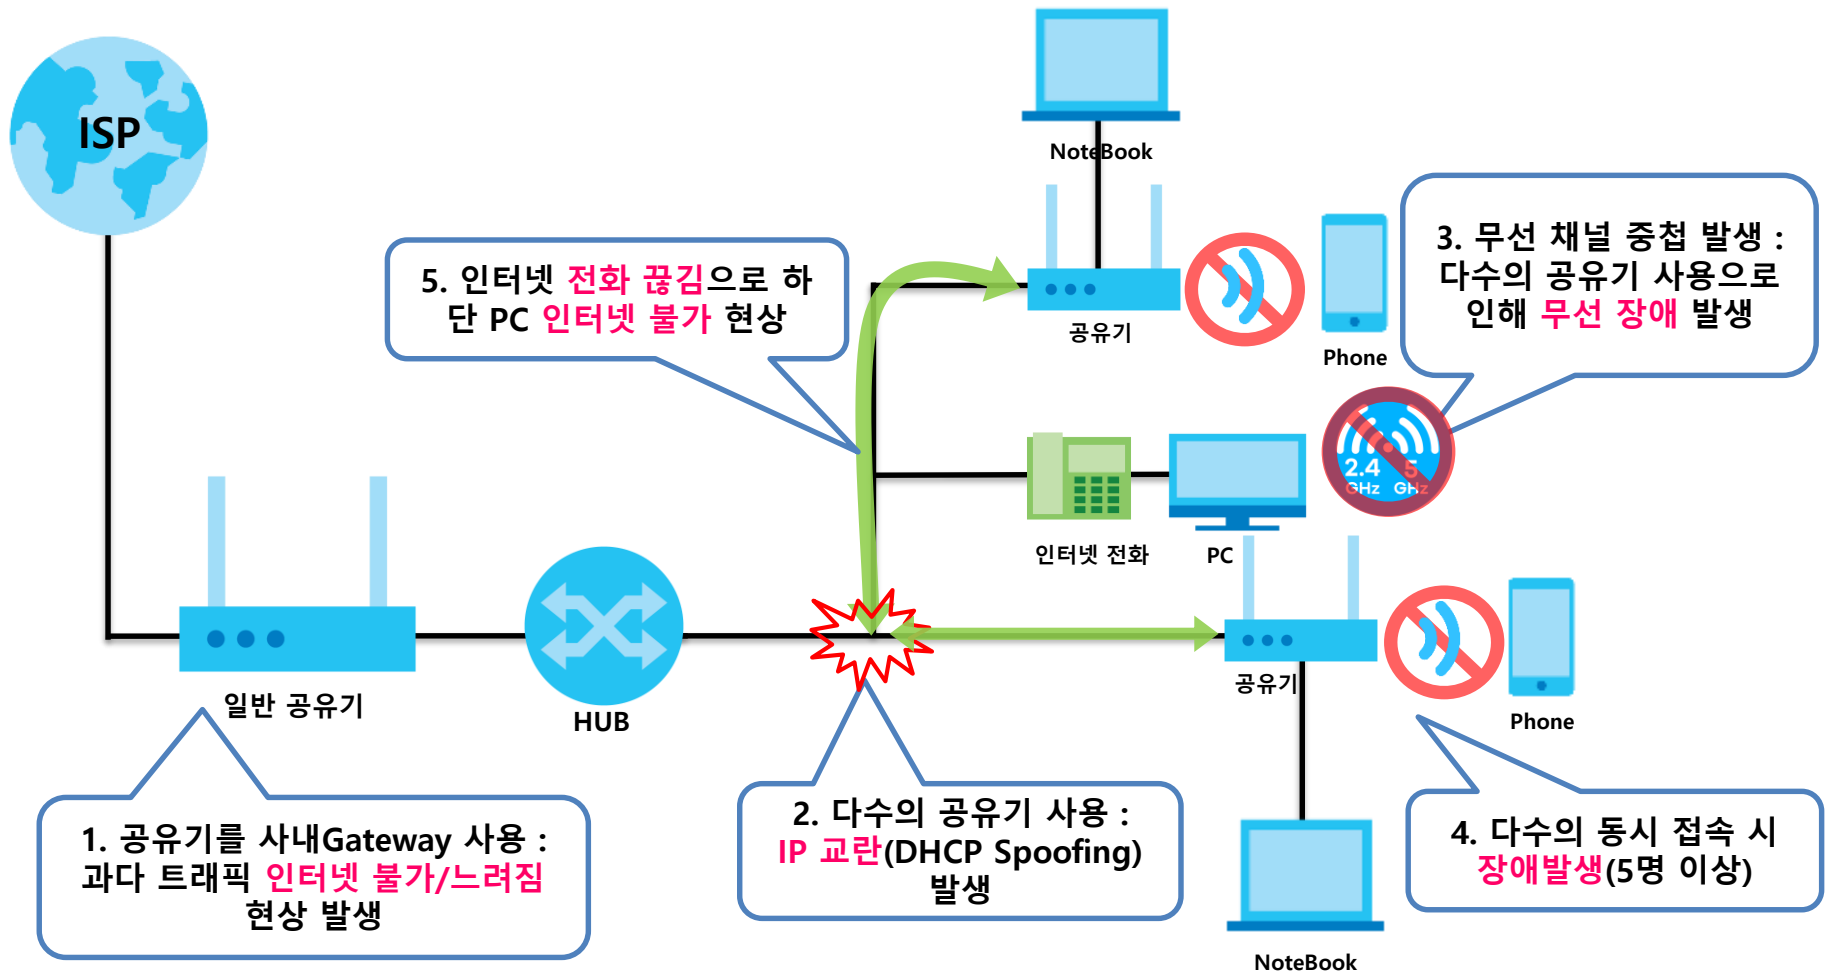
ISP

NoteBook

5. 인터넷 전화 끊김으로 하단 PC 인터넷 불가 현상

공유기

Phone

3. 무선 채널 중첩 발생 : 다수의 공유기 사용으로 인해 무선 장애 발생

2.4 GHz 5 GHz

인터넷 전화

PC

일반 공유기

HUB

공유기

Phone

1. 공유기를 사내Gateway 사용 : 과다 트래픽 인터넷 불가/느려짐 현상 발생

2. 다수의 공유기 사용 : IP 교란(DHCP Spoofing) 발생

4. 다수의 동시 접속 시 장애발생(5명 이상)

NoteBook